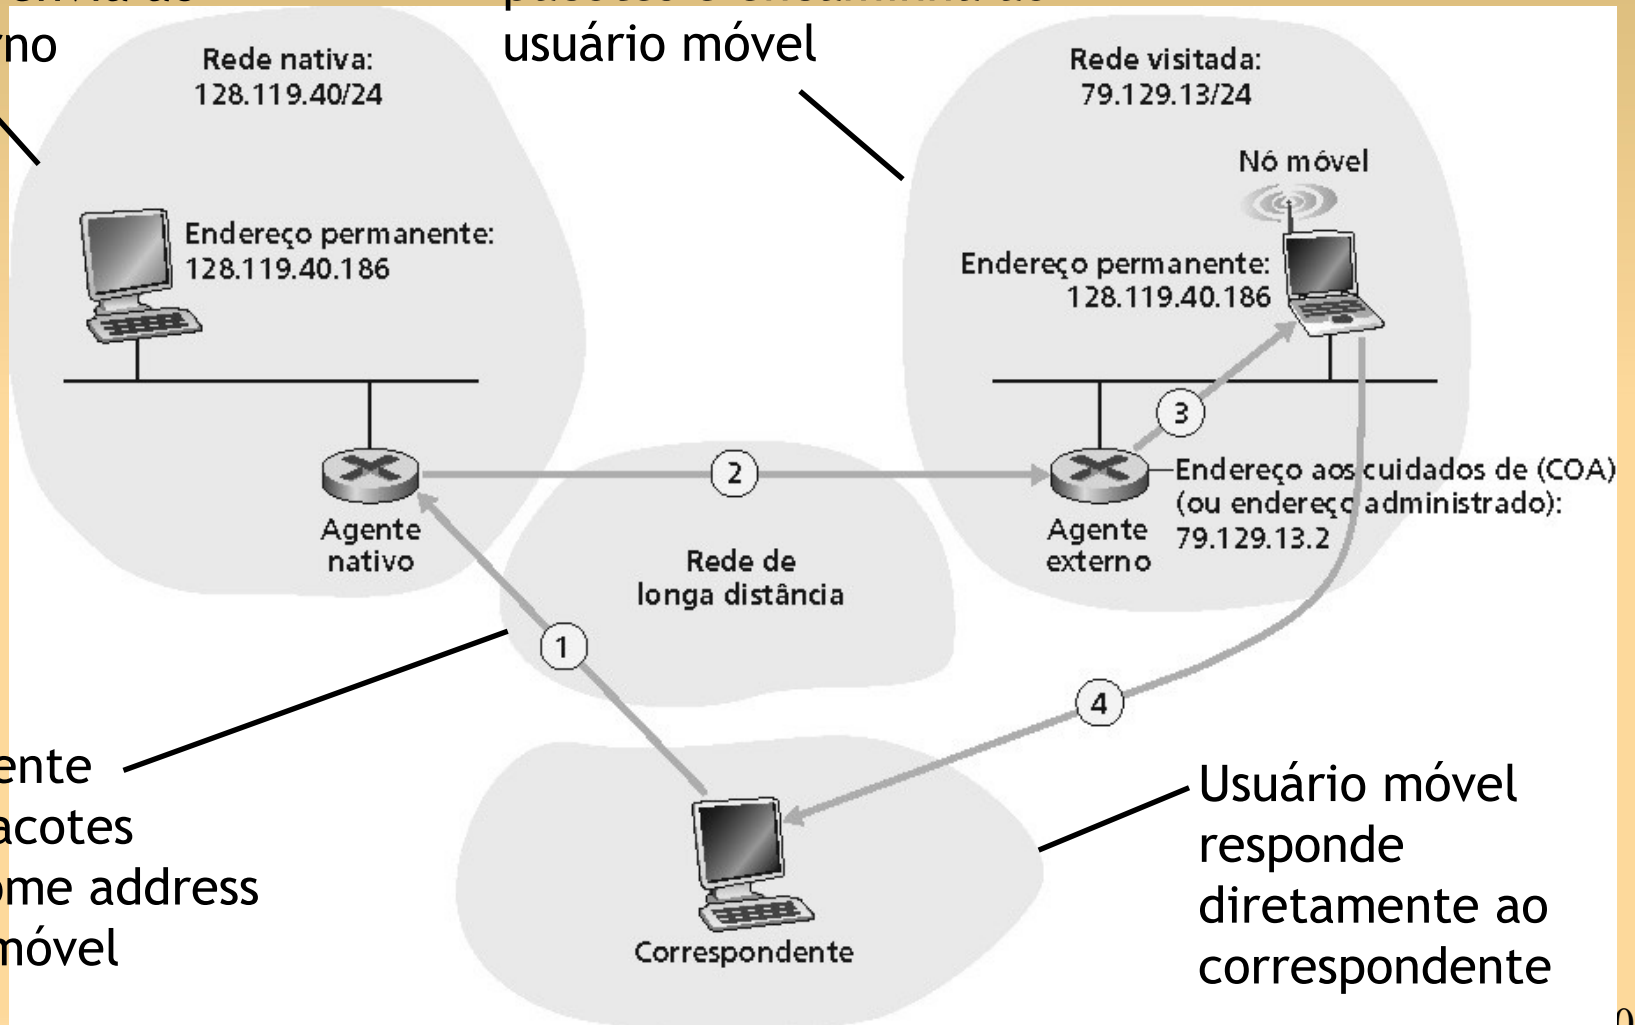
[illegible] ao
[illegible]no

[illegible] usuário móvel

Rede nativa:
128.119.40/24

Endereço permanente:
128.119.40.186

Rede visitada:
79.129.13/24

Nó móvel

Endereço permanente:
128.119.40.186

3

2

Endereço aos cuidados de (COA)
(ou endereço administrado):
79.129.13.2

Agente nativo

Agente externo

Rede de longa distância

1

4

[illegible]ente
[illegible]acotes
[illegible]me address
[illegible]móvel

Correspondente

Usuário móvel responde diretamente ao correspondente